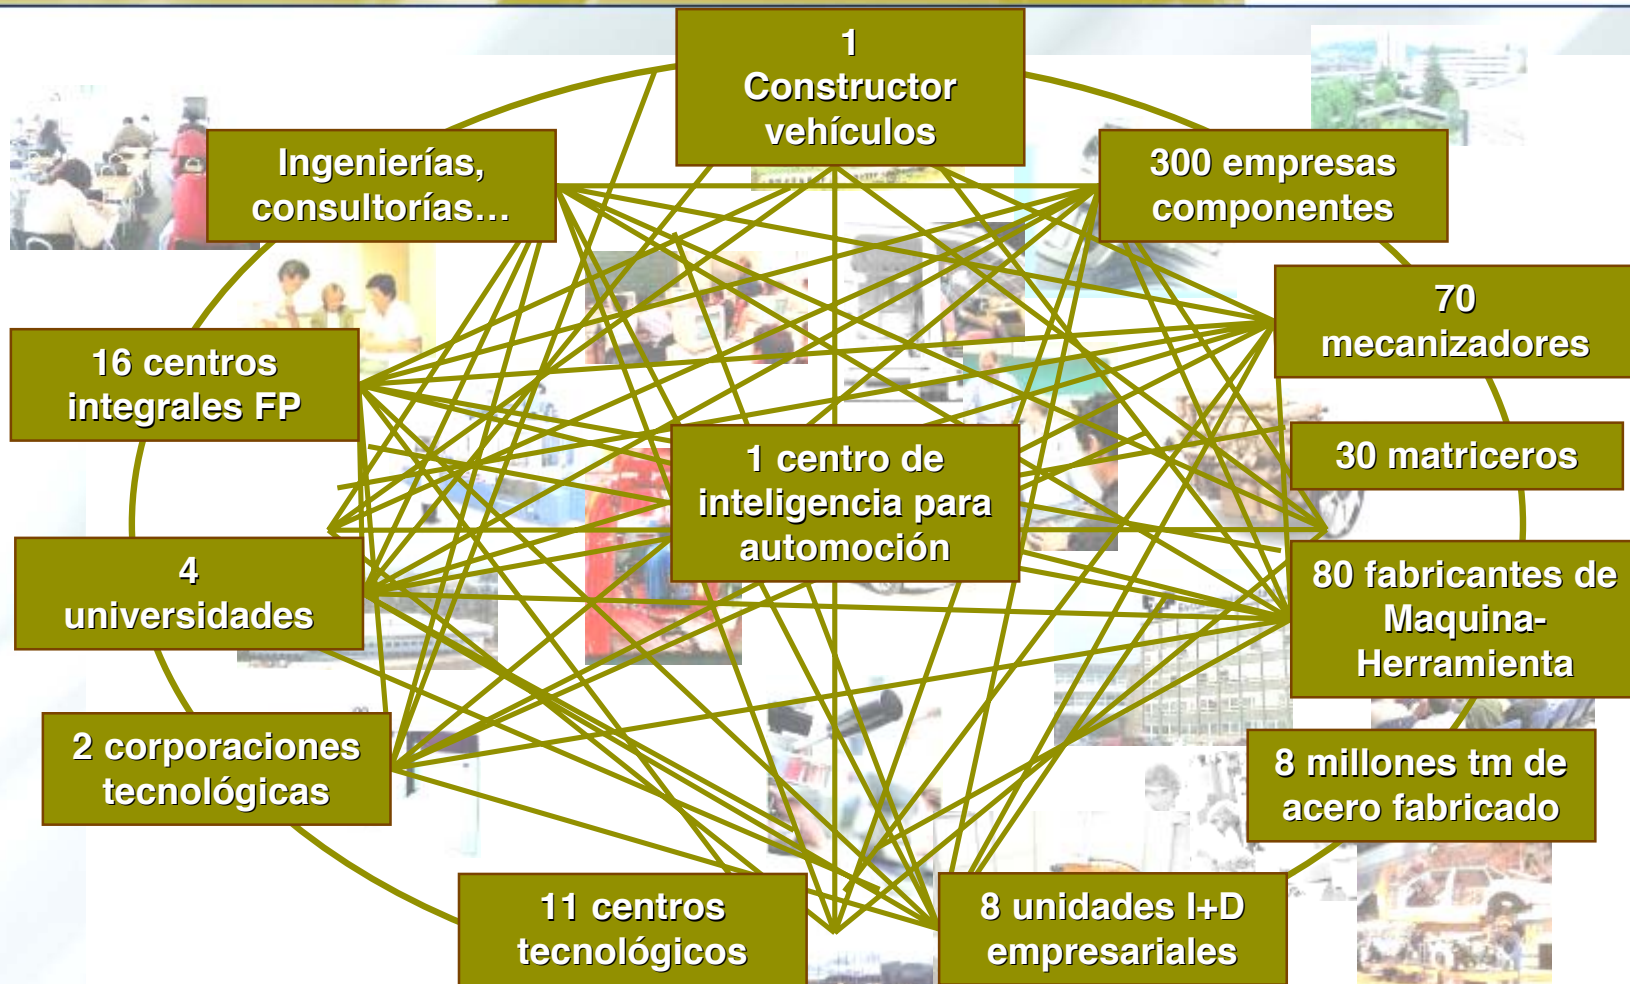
1
Constructor vehículos

Ingenierías, consultorías…

300 empresas componentes

70
mecanizadores

16 centros integrales FP

30 matriceros

1 centro de inteligencia para automoción

80 fabricantes de Maquina-Herramienta

4
universidades

2 corporaciones tecnológicas

8 millones tm de acero fabricado

11 centros tecnológicos

8 unidades I+D empresariales